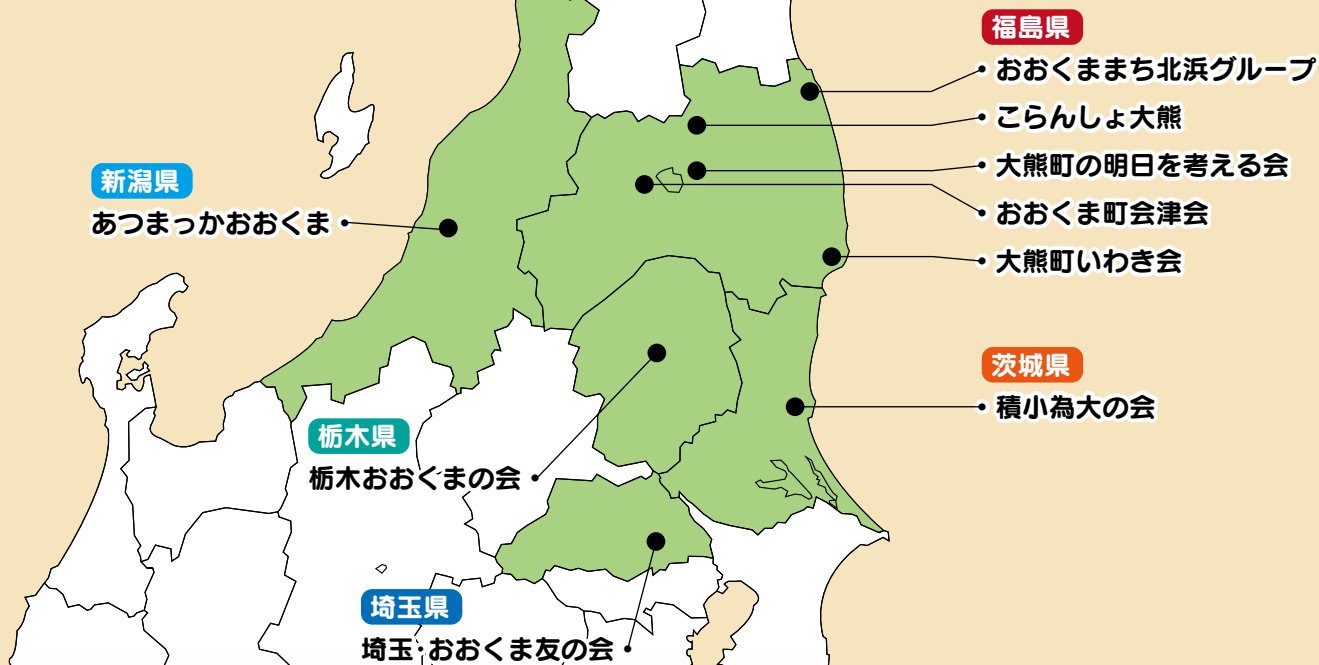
福島県
おおくままち北浜グループ
こらんしょ大熊
大熊町の明日を考える会
おおくま町会津会
大熊町いわき会

新潟県
あつまっかおおくま

茨城県
積小為大の会

栃木県
栃木おおくまの会

埼玉県
埼玉・おおくま友の会